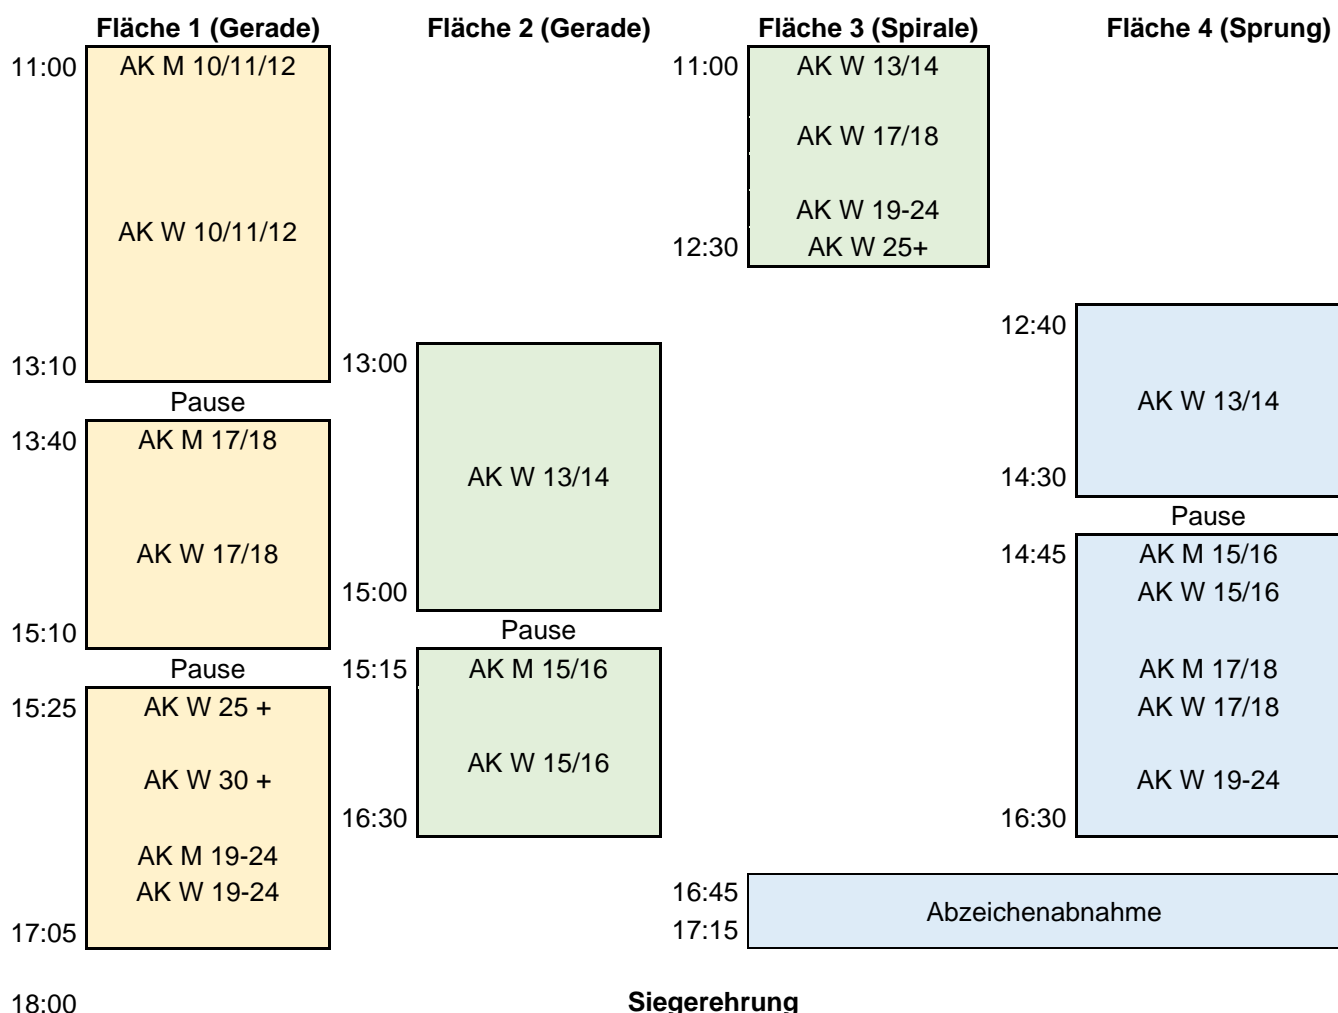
Fläche 1 (Gerade)

11:00
AK M 10/11/12

AK W 10/11/12

13:10
Pause
13:40
AK M 17/18

AK W 17/18

15:10
Pause
15:25
AK W 25 +

AK W 30 +

AK M 19-24
AK W 19-24
17:05

Fläche 2 (Gerade)

13:00
AK W 13/14
15:00
Pause
15:15
AK M 15/16

AK W 15/16
16:30

Fläche 3 (Spirale)

11:00
AK W 13/14

AK W 17/18

AK W 19-24
12:30
AK W 25+

Fläche 4 (Sprung)

12:40
AK W 13/14
14:30
Pause
14:45
AK M 15/16
AK W 15/16

AK M 17/18
AK W 17/18

AK W 19-24
16:30

16:45
17:15
Abzeichenabnahme

18:00
Siegerehrung